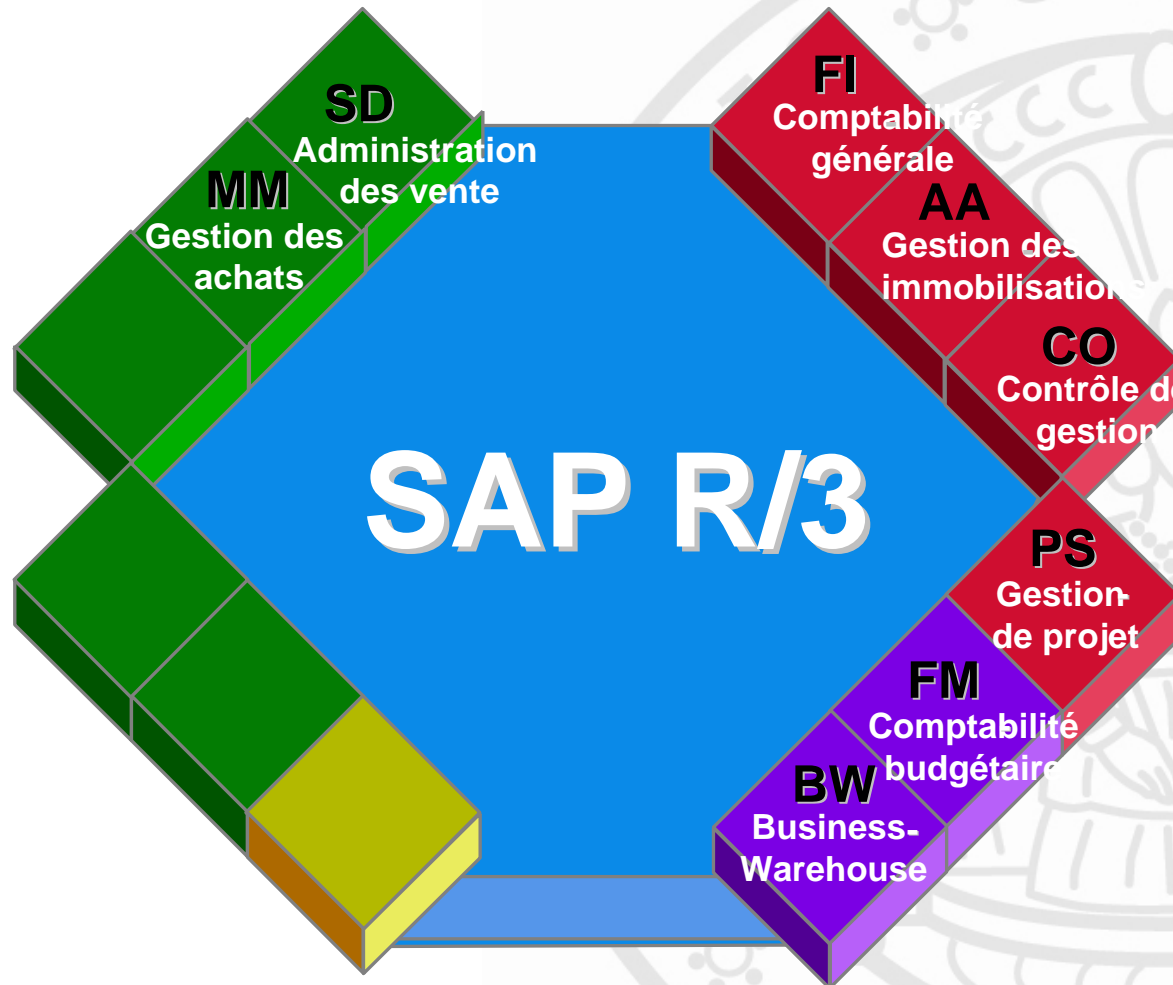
SD
Administration des vente

MM
Gestion des achats

FI
Comptabilité générale

AA
Gestion des immobilisations

CO
Contrôle de gestion

SAP R/3

PS
Gestion de projet

FM
Comptabilité budgétaire

BW
Business-Warehouse